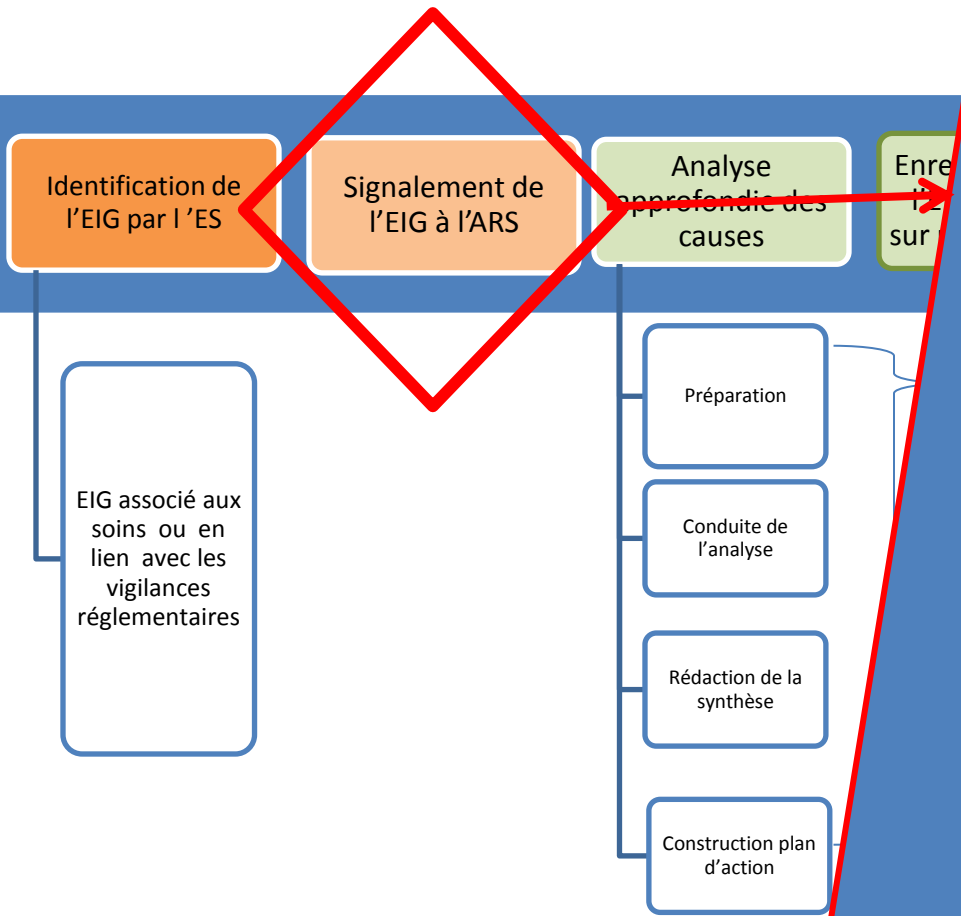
Identification de l'EIG par l 'ES

Signalement de l'EIG à l'ARS

Analyse approfondie des causes

Enre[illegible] l'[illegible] sur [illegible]

EIG associé aux soins ou en lien avec les vigilances réglementaires

Préparation

Conduite de l'analyse

Rédaction de la synthèse

Construction plan d'action